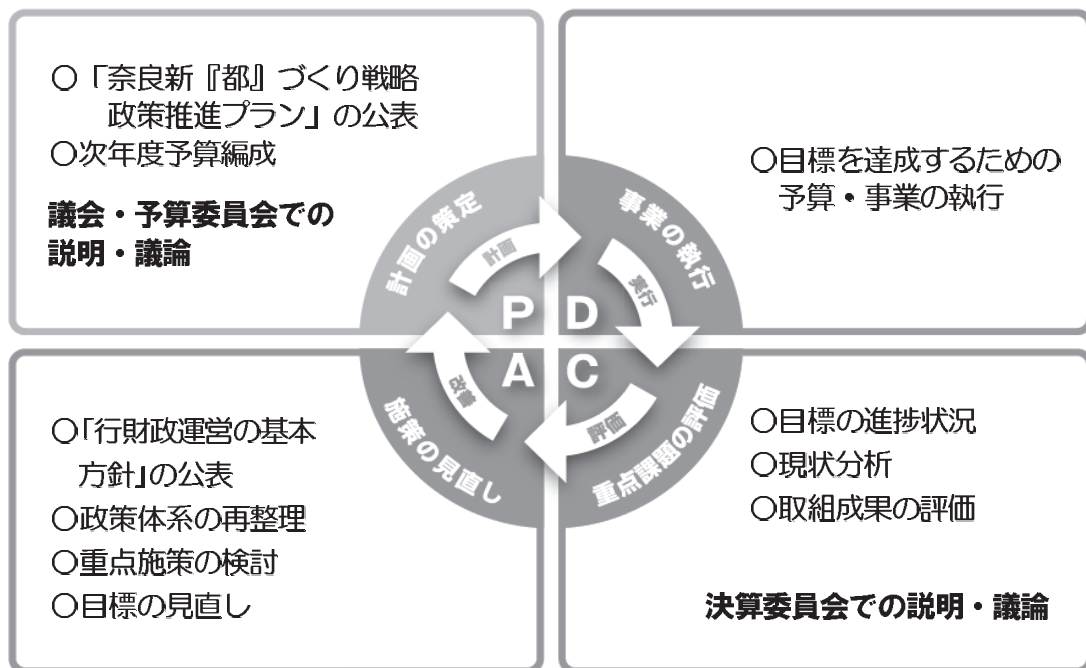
○「奈良新『都』づくり戦略 政策推進プラン」の公表
○次年度予算編成

議会・予算委員会での説明・議論

○目標を達成するための予算・事業の執行

計画の策定

事業の執行

計画

実行

P D

A C

改善

評価

施策の見直し

重点課題の評価

○「行財政運営の基本方針」の公表
○政策体系の再整理
○重点施策の検討
○目標の見直し

○目標の進捗状況
○現状分析
○取組成果の評価

決算委員会での説明・議論